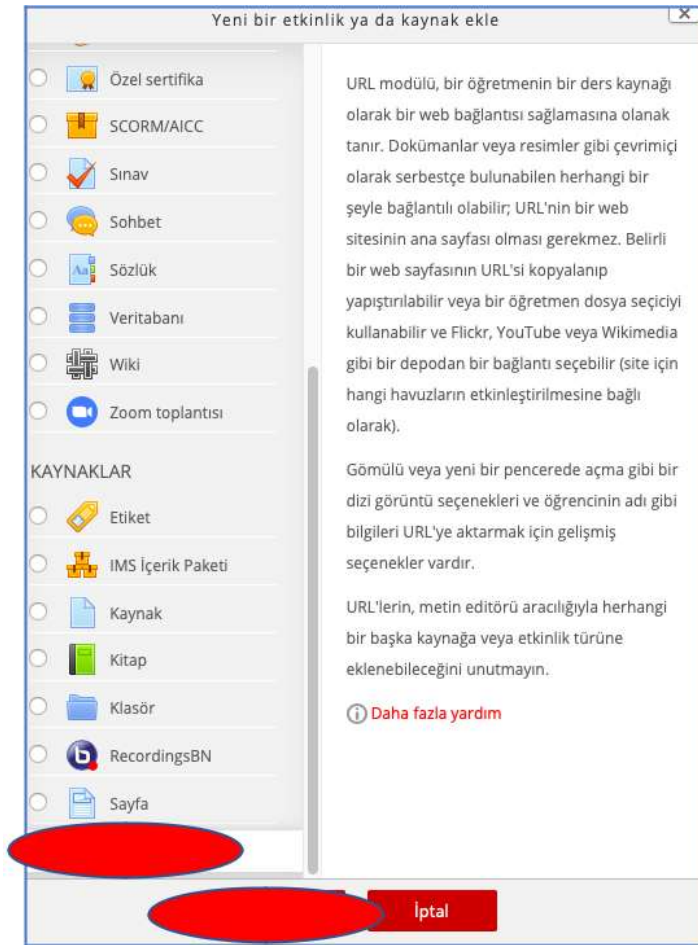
Yeni bir etkinlik ya da kaynak ekle

Özel sertifika
SCORM/AICC
Sınav
Sohbet
Sözlük
Veritabanı
Wiki
Zoom toplantısı

KAYNAKLAR
Etiket
IMS İçerik Paketi
Kaynak
Kitap
Klasör
RecordingsBN
Sayfa

URL modülü, bir öğretmenin bir ders kaynağı olarak bir web bağlantısı sağlamasına olanak tanır. Dokümanlar veya resimler gibi çevrimiçi olarak serbestçe bulunabilen herhangi bir şeyle bağlantılı olabilir; URL'nin bir web sitesinin ana sayfası olması gerekmez. Belirli bir web sayfasının URL'si kopyalanıp yapıştırılabilir veya bir öğretmen dosya seçiciyi kullanabilir ve Flickr, YouTube veya Wikimedia gibi bir depodan bir bağlantı seçebilir (site için hangi havuzların etkinleştirilmesine bağlı olarak).

Gömülü veya yeni bir pencerede açma gibi bir dizi görüntü seçenekleri ve öğrencinin adı gibi bilgileri URL'ye aktarmak için gelişmiş seçenekler vardır.

URL'lerin, metin editörü aracılığıyla herhangi bir başka kaynağa veya etkinlik türüne eklenebileceğini unutmayın.

Daha fazla yardım

İptal